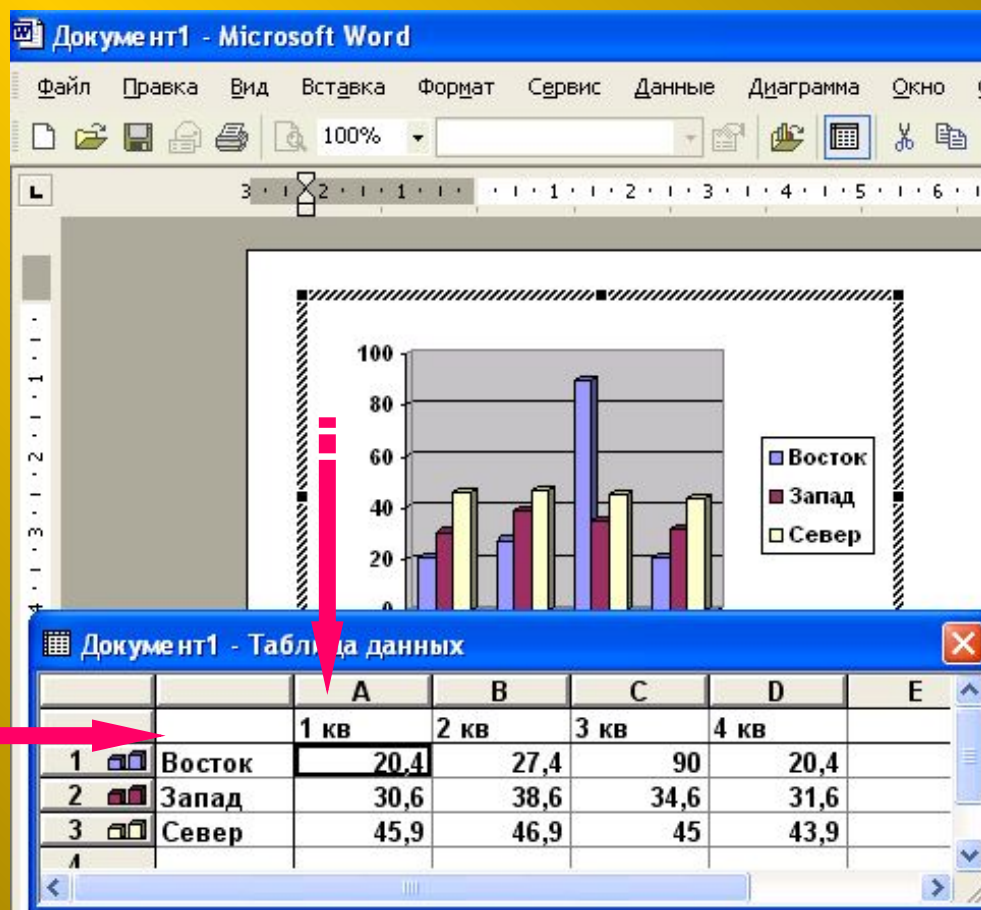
Документ1 - Microsoft Word

Файл Правка Вид Вставка Формат Сервис Данные Диаграмма Окно

100%

3 · 2 · 1 · · 1 · 2 · 3 · 4 · 5 · 6

100
80
60
40
20
0

Восток
Запад
Север

Документ1 - Таблица данных

| | | A | B | C | D | E |
|---|---|---|---|---|---|---|
| | | 1 кв | 2 кв | 3 кв | 4 кв | |
| 1 | Восток | 20,4 | 27,4 | 90 | 20,4 | |
| 2 | Запад | 30,6 | 38,6 | 34,6 | 31,6 | |
| 3 | Север | 45,9 | 46,9 | 45 | 43,9 | |
| 4 | | | | | | |